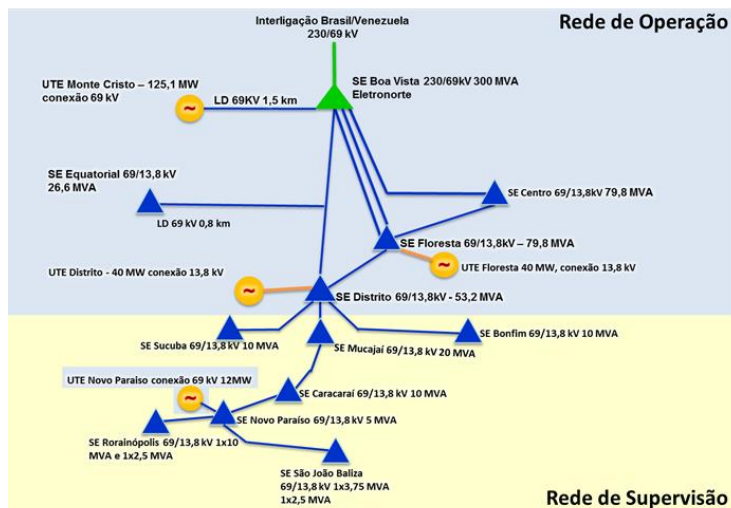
Interligação Brasil/Venezuela
230/69 kV

Rede de Operação

UTE Monte Cristo – 125,1 MW
conexão 69 kV

~

LD 69KV 1,5 km

SE Boa Vista 230/69kV 300 MVA
Eletronorte

SE Equatorial 69/13,8 kV
26,6 MVA

SE Centro 69/13,8kV 79,8 MVA

LD 69 kV 0,8 km

SE Floresta 69/13,8kV – 79,8 MVA

~

UTE Floresta 40 MW, conexão 13,8 kV

UTE Distrito - 40 MW conexão 13,8 kV

~

SE Distrito 69/13,8kV - 53,2 MVA

SE Sucuba 69/13,8 kV 10 MVA

SE Bonfim 69/13,8 kV 10 MVA

SE Mucajaí 69/13,8 kV 20 MVA

UTE Novo Paraiso conexão 69 kV 12MW

SE Caracaraí 69/13,8 kV 10 MVA

~

SE Novo Paraíso 69/13,8 kV 5 MVA

SE Rorainópolis 69/13,8 kV 1x10
MVA e 1x2,5 MVA

SE São João Baliza
69/13,8 kV 1x3,75 MVA
1x2,5 MVA

Rede de Supervisão